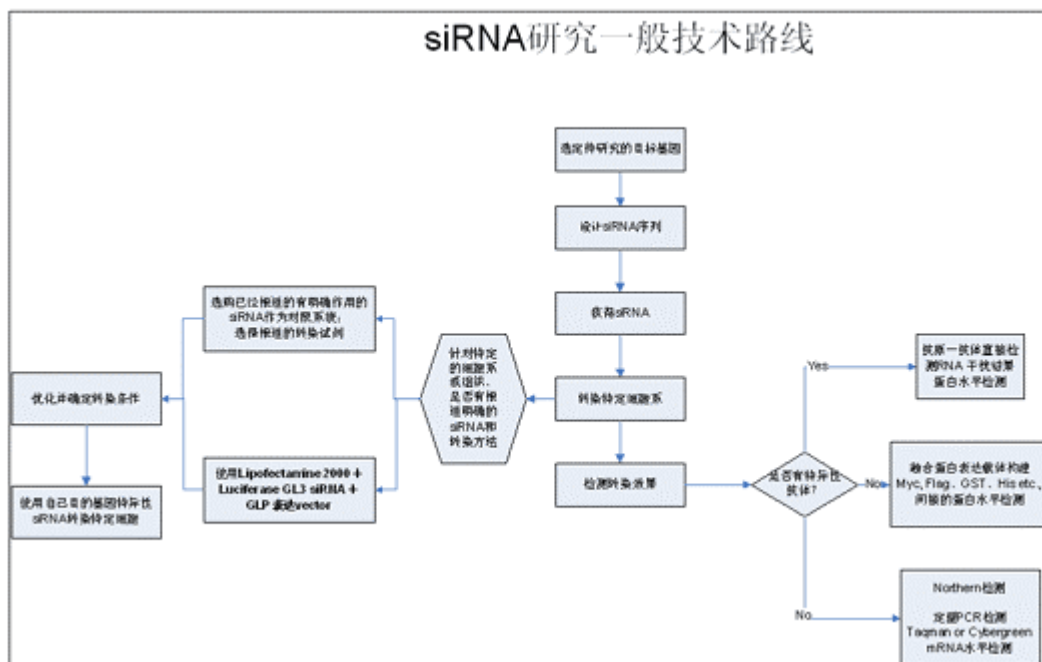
siRNA研究一般技术路线

选定待研究的目标基因

设计siRNA序列

获得siRNA

转染特定细胞系

检测转染效果

针对特定的细胞系或组织，是否有报道明确的siRNA和转染方法

选购已经报道的有明确作用的siRNA作为对照系统；选择报道的转染试剂

使用Lipofectamine 2000 + Luciferase GL3 siRNA + GLP 表达vector

优化并确定转染条件

使用自己目的基因特异性siRNA转染特定细胞

是否有特异性抗体?

Yes

抗原－抗体直接检测RNA 干扰后蛋白水平检测

No

融合蛋白表达载体构建 Myc, Flag、GST、His etc，间接的蛋白水平检测

No.

Northern检测

定量PCR检测 Taqman or Cybergreen mRNA水平检测